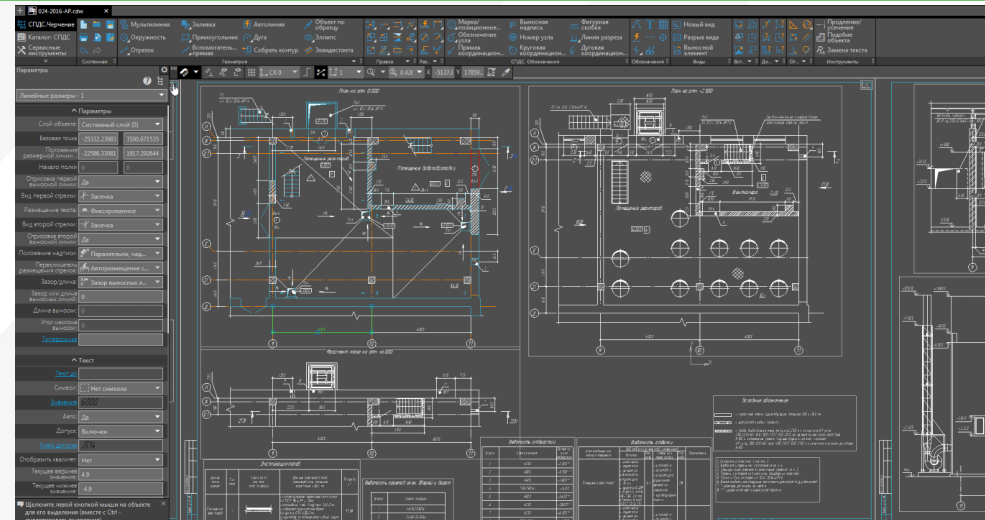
024-2016-АР.cdw

СПДС Черчение
Каталог: СПДС
Сервисные инструменты
Системная

Мультилиния
Окружность
Отрезок
Заливка
Прямоугольник
Вспомогательная прямая
Автолиния
Дуга
Собрать контур
Объект по образцу
Эллипс
Эквидистанта
Геометрия
Правка
Марка/позиционное обозначение
Обозначение узла
Прямая координационная
Выносная надпись
Номер узла
Круговая координационная
Фигурная скобка
Линия разреза
Дуговая координационная
СПДС Обозначения
Обозначения
Новый вид
Разрыв вида
Выносной элемент
Виды
Вст...
Ди...
Ог...
Продление/усечение
Подобие объекта
Замена текста
Инструменты

Параметры
Линейные размеры : 1
Параметры
Слой объекта
Системный слой (0)
Базовая точка
25232.23083
2500.671535
Положение размерной линии
22586.33081
1917.292844
Начало полки
0
0
Отрисовка первой выносной линии
Да
Вид первой стрелки
Засечка
Размещение текста
Фиксированное
Вид второй стрелки
Засечка
Отрисовка второй выносной линии
Да
Положение надписи
Параллельно, над...
Перекладывание размещения стрелки
Авторазмещение с...
Зазор/длина
Зазор выносных л...
Зазор или длина выносной линии
8
Длина выносной
Угол наклона выносной
Гиперссылка
Текст
Текст до
Символ
Нет символа
Значение
6000
Авто
Да
Допуск
Включен
Квалитет
Отобразить квалитет
Нет
Текущее верхнее значение
4.9
Текущее нижнее значение
-4.8
Щелкните левой кнопкой мыши на объекте для его выделения (вместе с Ctrl - ...

СК 0
0.424
-3127
17858

План на отм. 0.000
План на отм. +2.500
Разрез 1-1
Экспликация полов
Ведомость отделки
Условные обозначения